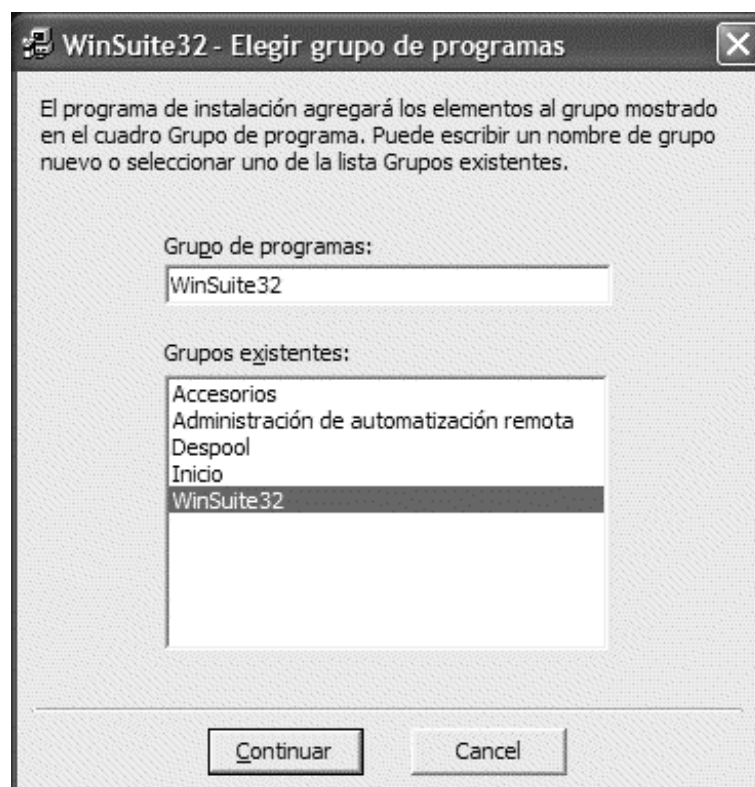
WinSuite32 - Elegir grupo de programas

El programa de instalación agregará los elementos al grupo mostrado en el cuadro Grupo de programa. Puede escribir un nombre de grupo nuevo o seleccionar uno de la lista Grupos existentes.

Grupo de programas:

WinSuite32

Grupos existentes:

Accesorios
Administración de automatización remota
Despool
Inicio
WinSuite32

Continuar

Cancel